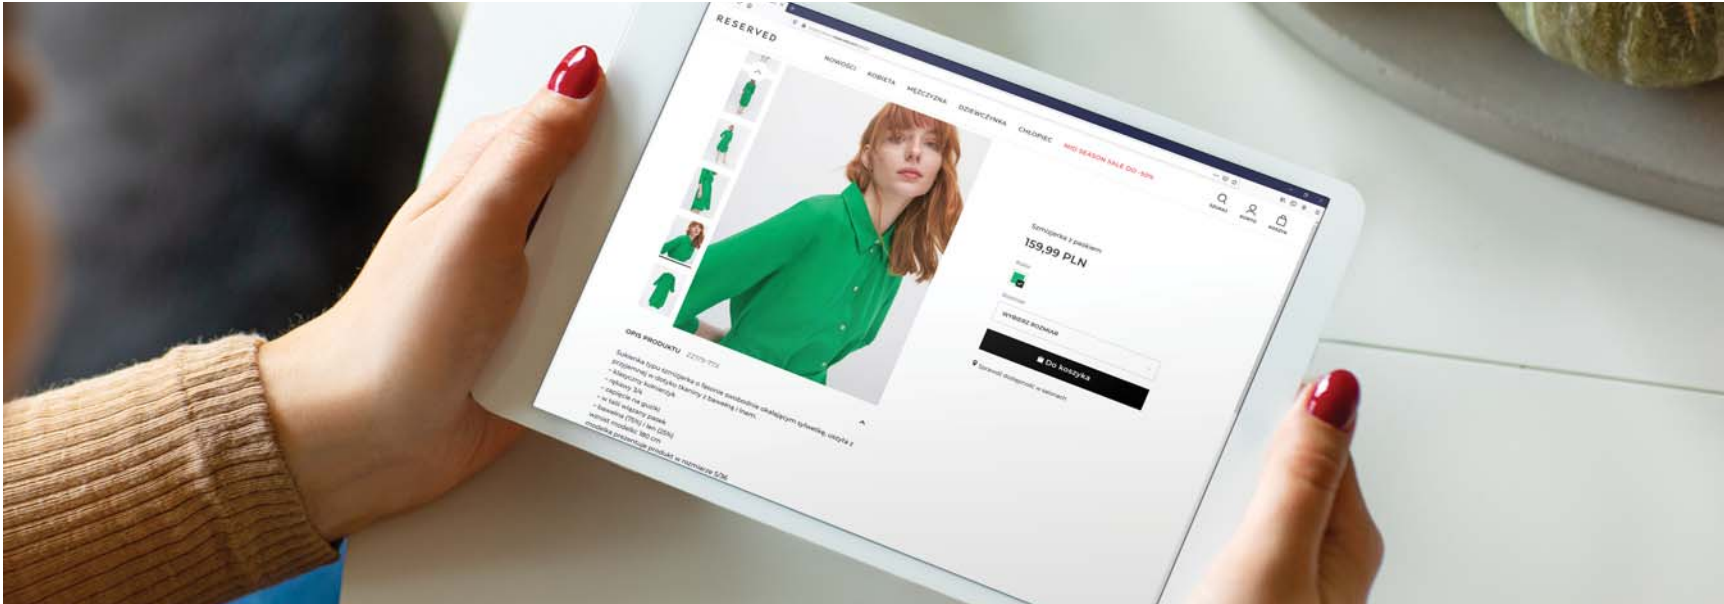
RESERVED

NOWOŚCI KOBIETA MĘŻCZYZNA DZIEWCZYNKA CHŁOPIEC MID SEASON SALE DO -50%

SZUKAJ KONTO KOSZYK

Szmizjerka z paskiem
159,99 PLN

Kolor

Rozmiar

WYBIERZ ROZMIAR

Do koszyka

Sprawdź dostępność w salonach

OPIS PRODUKTU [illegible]

Sukienka typu szmizjerka o fasonie swobodnie okalającym sylwetkę, uszyta z przyjemnej w dotyku tkaniny z bawełną i lnem.
- klasyczny kołnierzyk
- rękawy 3/4
- zapięcie na guziki
- w talii wiązany pasek
- bawełna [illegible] / len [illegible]
wzrost modelki: 180 cm
modelka prezentuje produkt w rozmiarze S/36